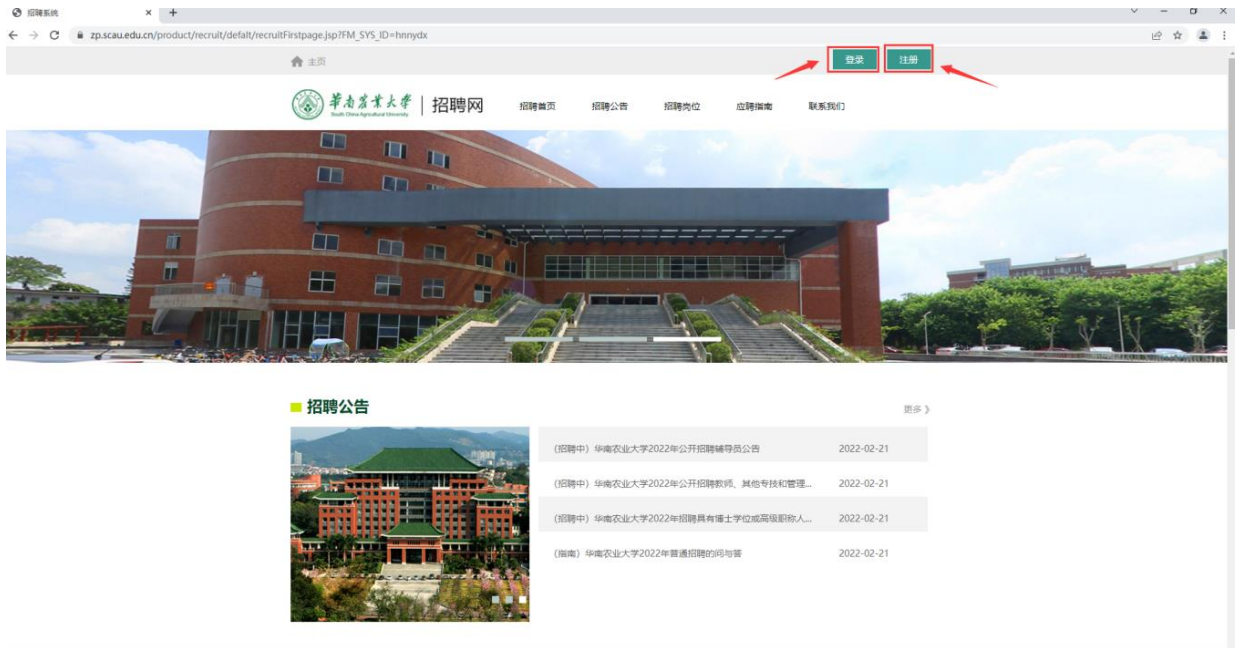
招聘系统

zp.scau.edu.cn/product/recruit/defalt/recruitFirstpage.jsp?FM_SYS_ID=hnnydx

主页

登录 注册

華南農業大學 South China Agricultural University | 招聘网

招聘首页 招聘公告 招聘岗位 应聘指南 联系我们

招聘公告

更多 》

(招聘中) 华南农业大学2022年公开招聘辅导员公告 2022-02-21

(招聘中) 华南农业大学2022年公开招聘教师、其他专技和管理... 2022-02-21

(招聘中) 华南农业大学2022年招聘具有博士学位或高级职称人... 2022-02-21

(指南) 华南农业大学2022年普通招聘的问与答 2022-02-21